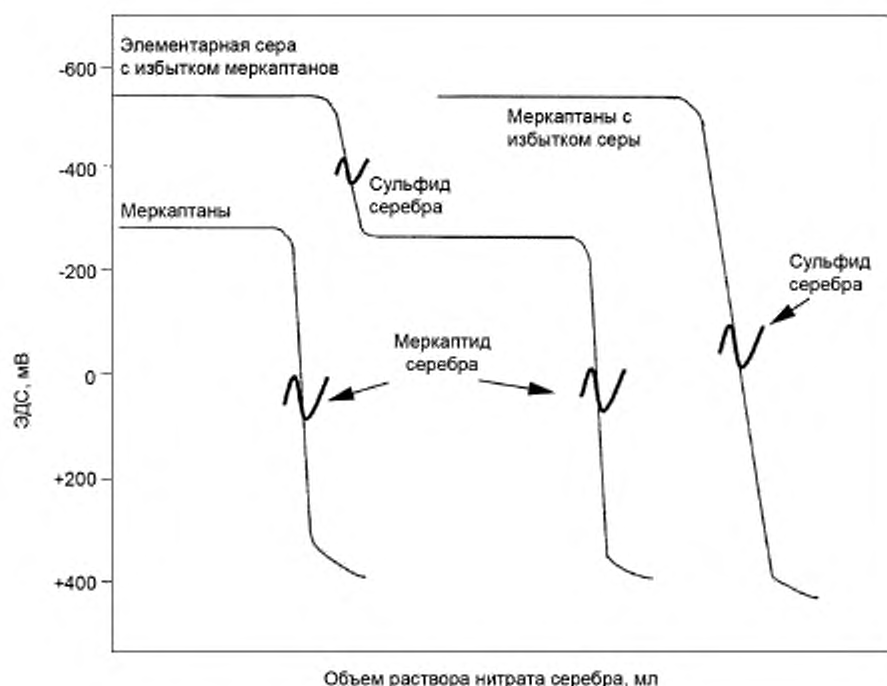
Элементарная сера с избытком меркаптанов

Меркаптаны с избытком серы

Сульфид серебра

Меркаптаны

Сульфид серебра

Меркаптид серебра

-600
-400
-200
0
+200
+400

ЭДС, мВ

Объем раствора нитрата серебра, мл